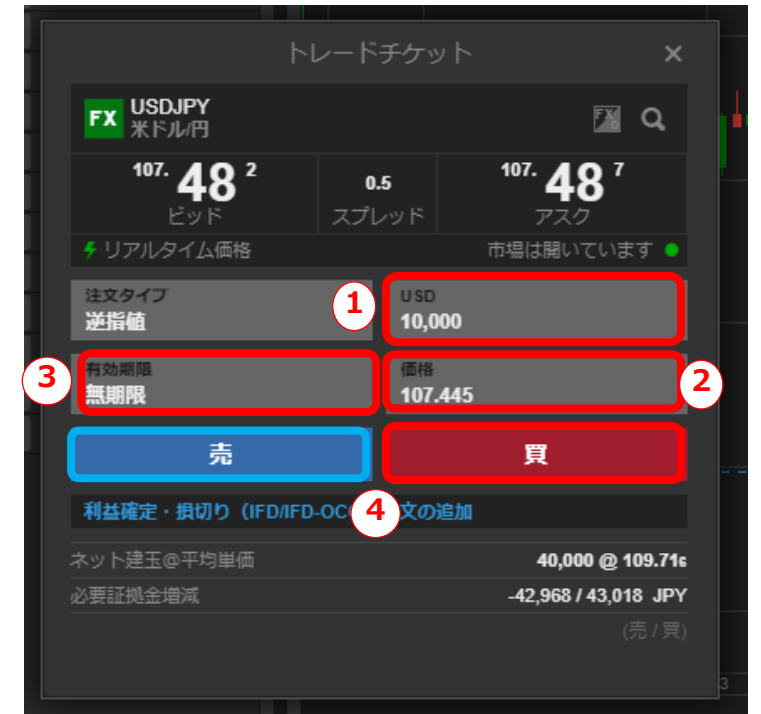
トレードチケット ×

FX USDJPY
米ドル/円

107. 48 2
ビッド

0.5
スプレッド

107. 48 7
アスク

リアルタイム価格

市場は開いています

注文タイプ
逆指値

1

USD
10,000

3

有効期限
無期限

価格
107.445

2

売

買

利益確定・損切り（IFD/IFD-OC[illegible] 4 文の追加

ネット建玉@平均単価 40,000 @ 109.71s

必要証拠金増減 -42,968 / 43,018 JPY

(売 / 買)